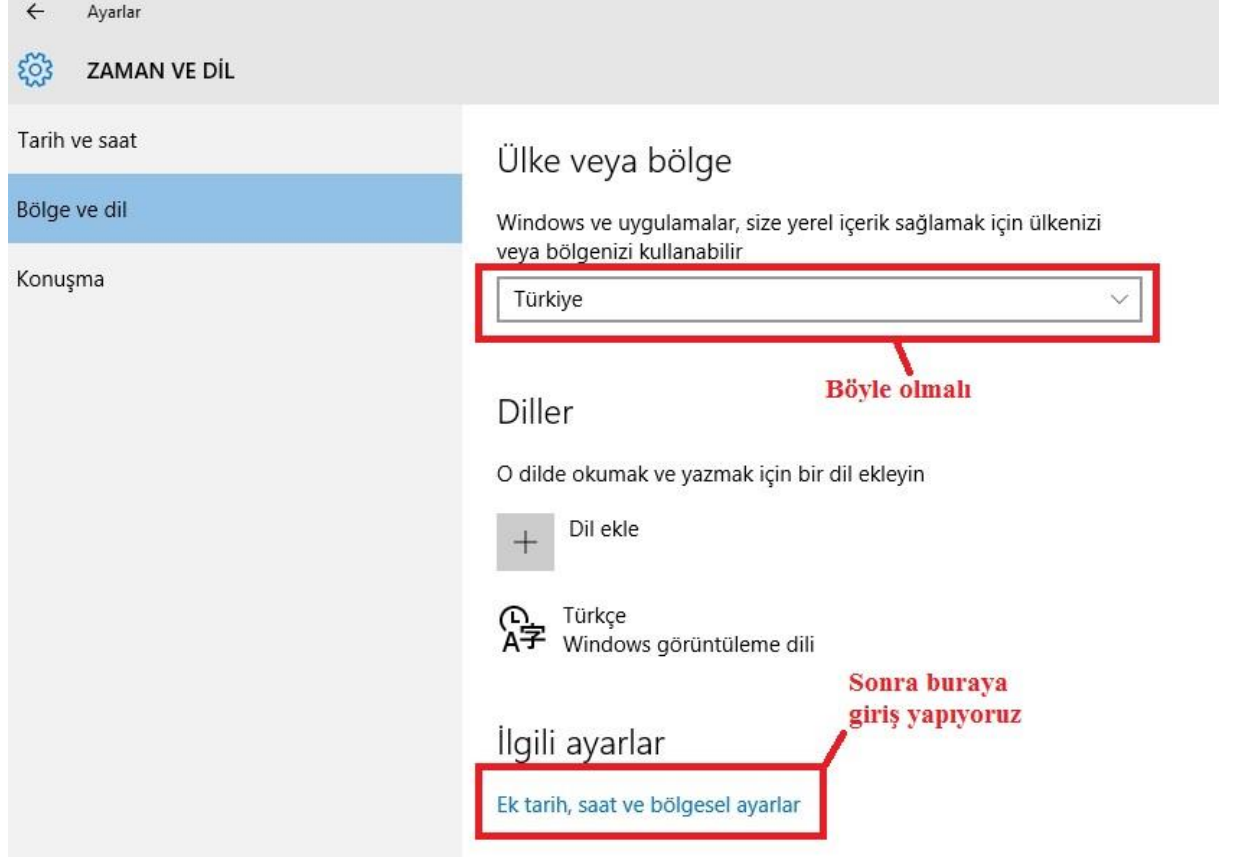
Ayarlar

ZAMAN VE DİL

Tarih ve saat

Bölge ve dil

Konuşma

Ülke veya bölge

Windows ve uygulamalar, size yerel içerik sağlamak için ülkenizi veya bölgenizi kullanabilir

Türkiye

Böyle olmalı

Diller

O dilde okumak ve yazmak için bir dil ekleyin

Dil ekle

Türkçe
Windows görüntüleme dili

Sonra buraya giriş yapıyoruz

İlgili ayarlar

Ek tarih, saat ve bölgesel ayarlar